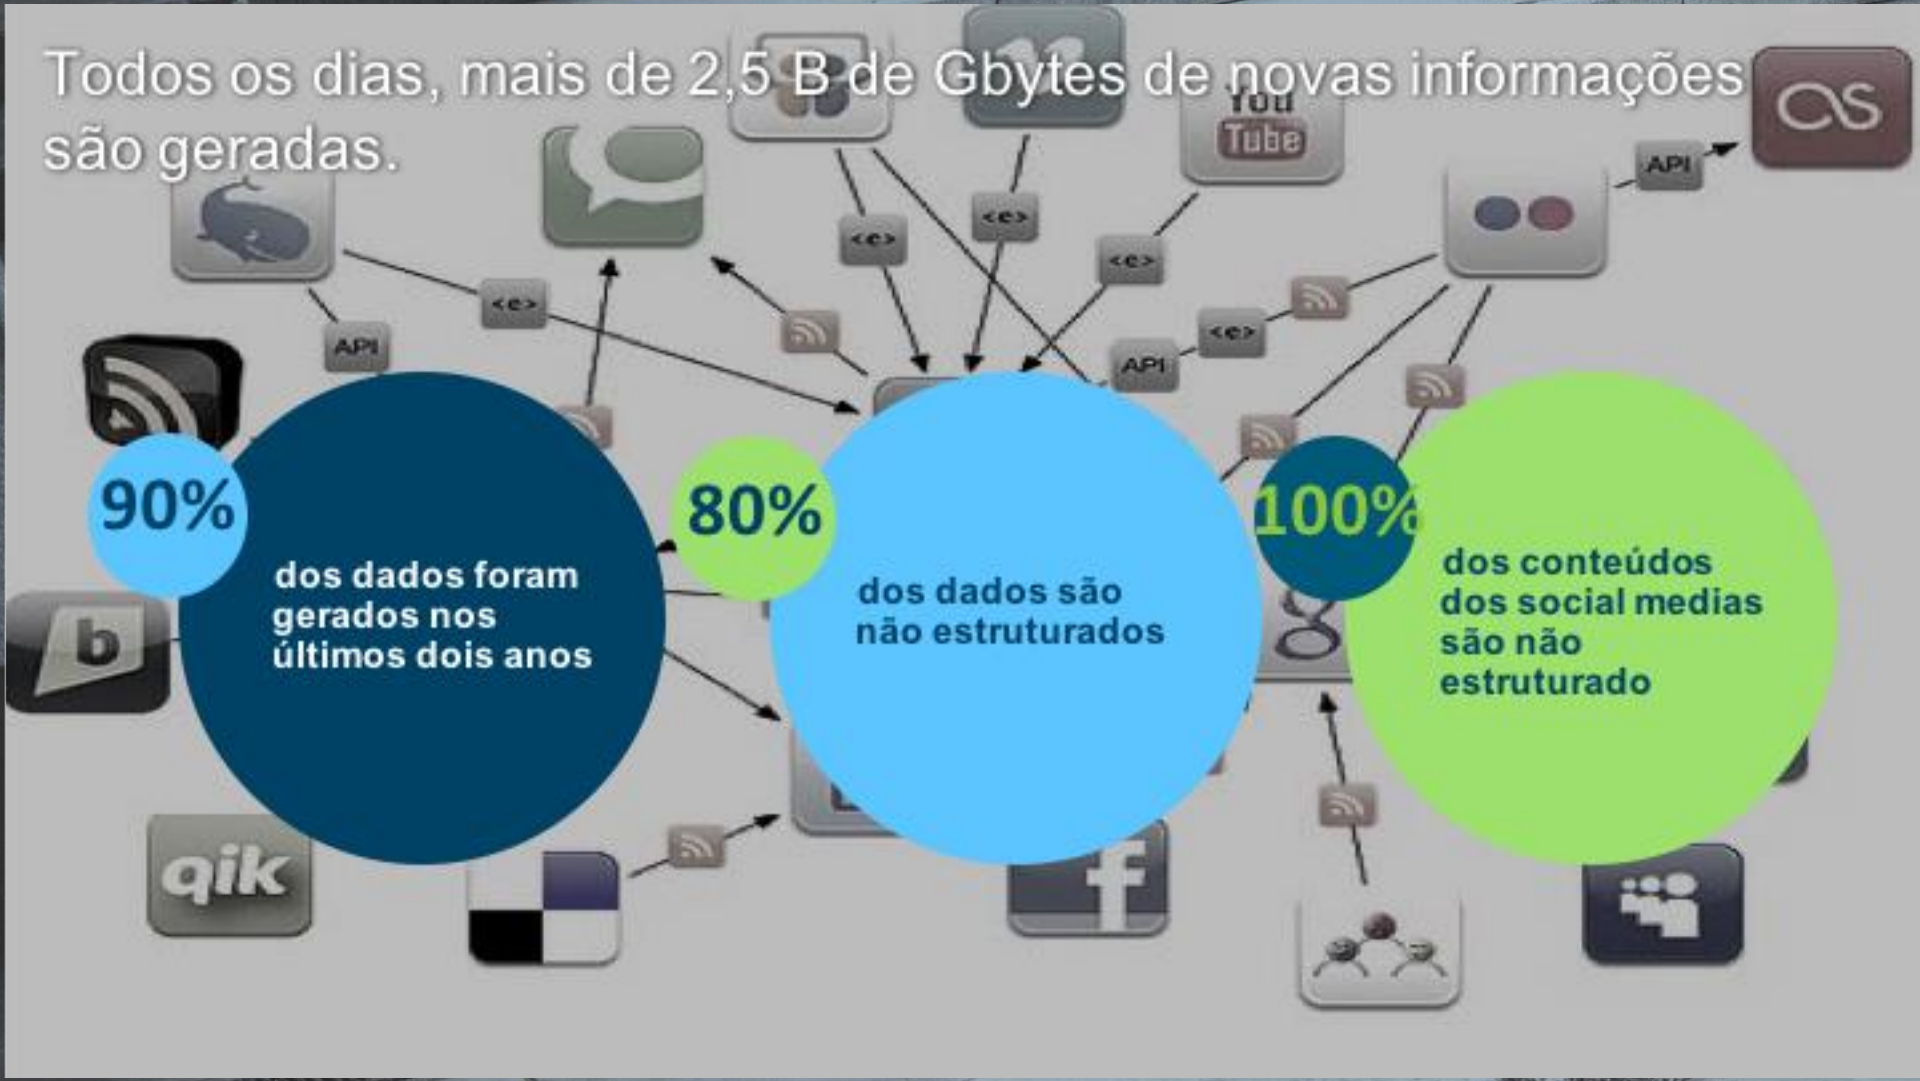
Todos os dias, mais de 2,5 B de Gbytes de novas informações são geradas.

You Tube

API

<e>

<e>

<e>

<e>

<e>

API

API

90%

dos dados foram gerados nos últimos dois anos

80%

dos dados são não estruturados

100%

dos conteúdos dos social medias são não estruturado

b

qik